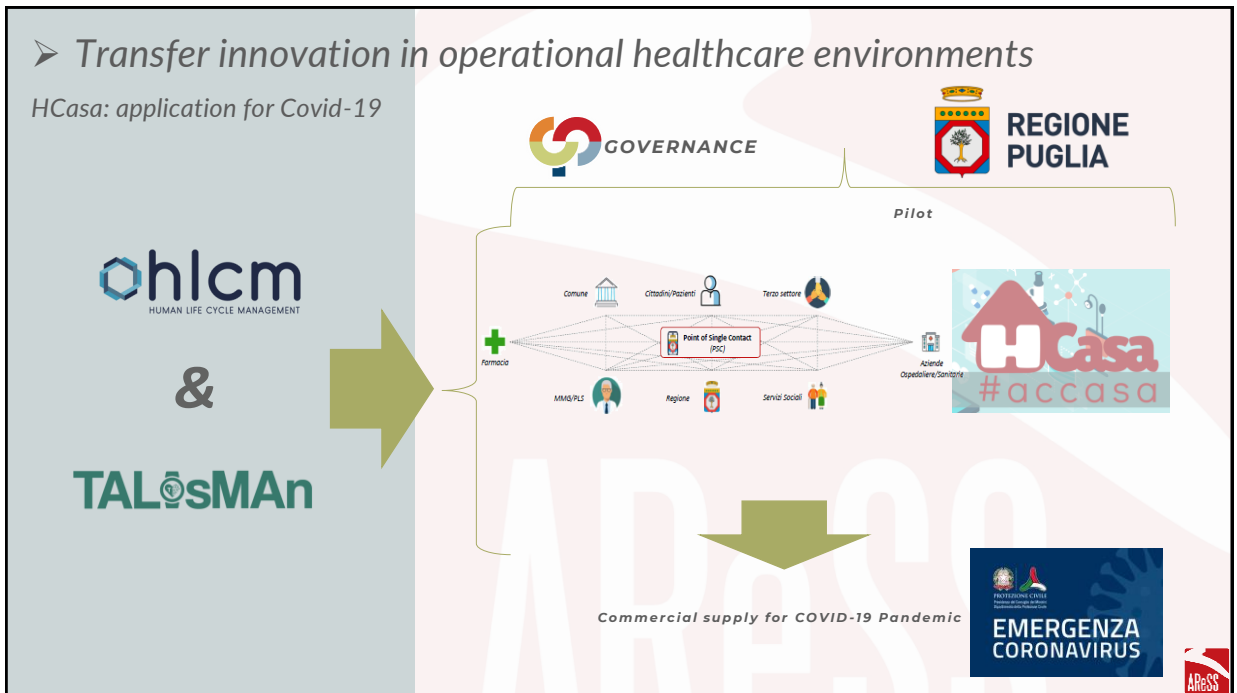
➢ Transfer innovation in operational healthcare environments

HCasa: application for Covid-19

GOVERNANCE

REGIONE PUGLIA

Pilot

hlcm
HUMAN LIFE CYCLE MANAGEMENT

&

TALisMAn

Comune

Cittadini/Pazienti

Terzo settore

Farmacia

Point of Single Contact (PSC)

Aziende Ospedaliere/Sanitarie

MMG/PLS

Regione

Servizi Sociali

HCasa
#accasa

Commercial supply for COVID-19 Pandemic

PROTEZIONE CIVILE
Presidenza del Consiglio dei Ministri
Dipartimento della Protezione Civile

EMERGENZA
CORONAVIRUS

AReSS